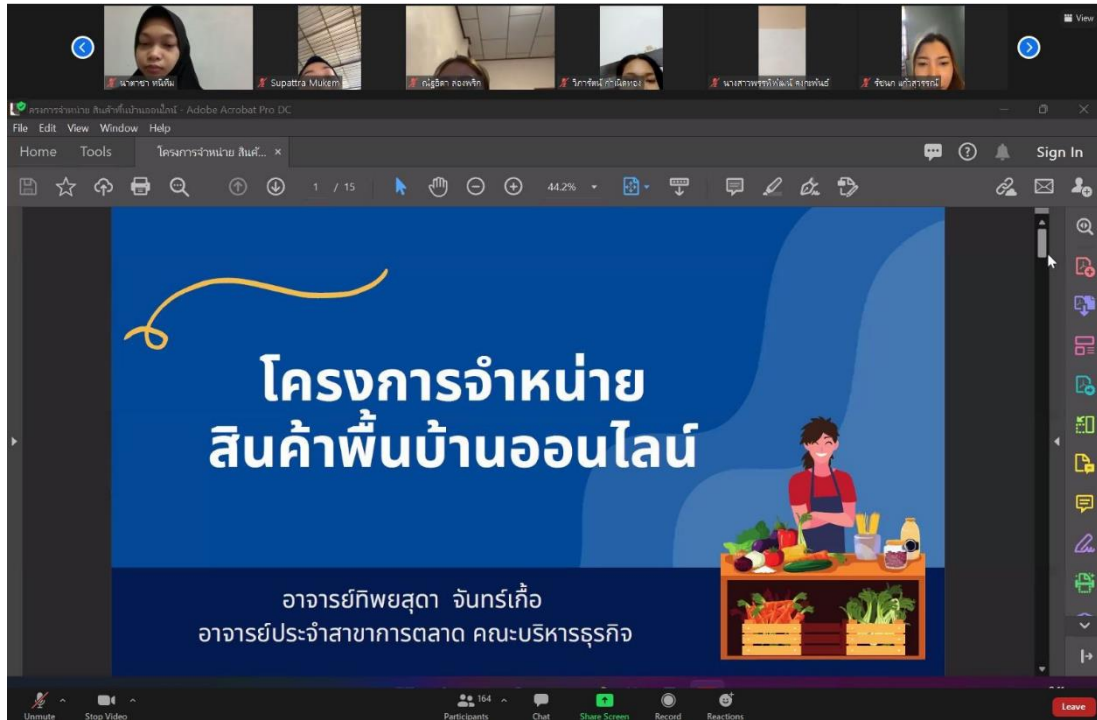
View

นาคาซา หนิคีม

Supattra Mukem

ณัฐธิดา ทองพริก

วิภารัตน์ คำผิวทอง

นางสาวพรรห์ทิพย์ สงกรพันธ์

รัชนก แก้วสารรณี

โครงการจำหน่าย สินค้าพื้นบ้านออนไลน์ - Adobe Acrobat Pro DC

File Edit View Window Help

Home Tools โครงการจำหน่าย สินค้... ×

Sign In

1 / 15

44.2%

โครงการจำหน่าย
สินค้าพื้นบ้านออนไลน์

อาจารย์ทิพยสุดา จันทร์เกื้อ
อาจารย์ประจำสาขาการตลาด คณะบริหารธุรกิจ

Unmute

Stop Video

164

Participants

Chat

Share Screen

Record

Reactions

Leave